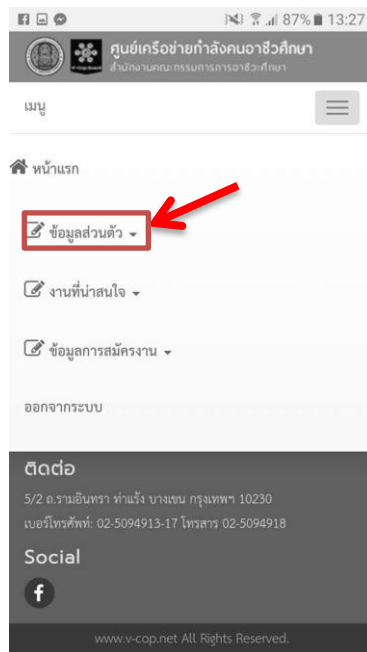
87% 13:27

ศูนย์เครือข่ายกำลังคนอาชีวศึกษา
สำนักงานคณะกรรมการการอาชีวศึกษา

เมนู

หน้าแรก

ข้อมูลส่วนตัว

งานที่น่าสนใจ

ข้อมูลการสมัครงาน

ออกจากระบบ

ติดต่อ

5/2 ถ.รามอินทรา ท่าแร้ง บางเขน กรุงเทพฯ 10230
เบอร์โทรศัพท์: 02-5094913-17 โทรสาร 02-5094918

Social

www.v-cop.net All Rights Reserved.